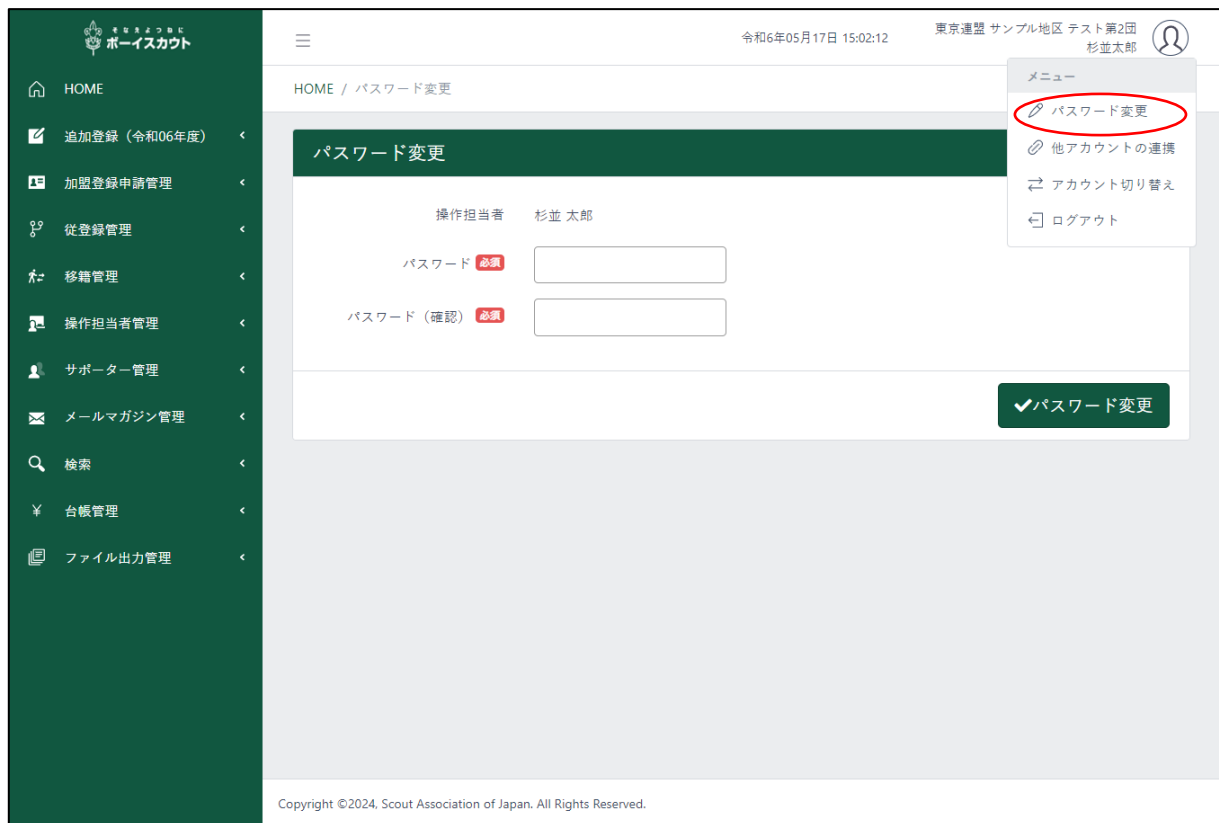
そなえよつねに
ボーイスカウト

HOME
追加登録（令和06年度）
加盟登録申請管理
従登録管理
移籍管理
操作担当者管理
サポーター管理
メールマガジン管理
検索
台帳管理
ファイル出力管理

令和6年05月17日 15:02:12
東京連盟 サンプル地区 テスト第2団
杉並太郎

HOME / パスワード変更

メニュー
パスワード変更
他アカウントの連携
アカウント切り替え
ログアウト

パスワード変更

操作担当者 杉並 太郎
パスワード 必須
パスワード（確認） 必須

✔パスワード変更

Copyright ©2024, Scout Association of Japan. All Rights Reserved.